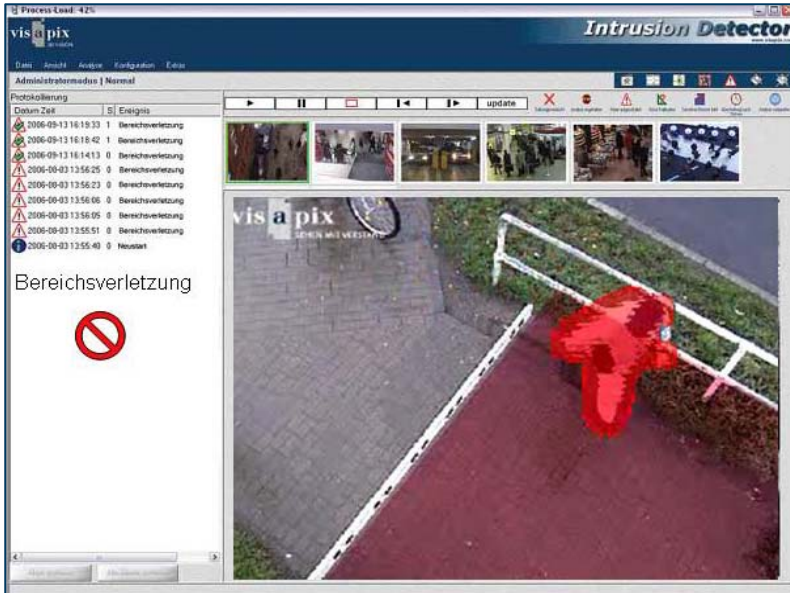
Process-Load: 42%

vis a pix

Intrusion Detector

Datei Ansicht Analyse Konfiguration Extras

Administratormodus | Normal

Protokollierung

| Datum Zeit | S | Ereignis |
|---|---|---|
| 2006-09-13 16:19:33 | 1 | Bereichsverletzung |
| 2006-09-13 16:18:42 | 1 | Bereichsverletzung |
| 2006-09-13 16:14:13 | 0 | Bereichsverletzung |
| 2006-08-03 13:56:25 | 0 | Bereichsverletzung |
| 2006-08-03 13:56:23 | 0 | Bereichsverletzung |
| 2006-08-03 13:56:06 | 0 | Bereichsverletzung |
| 2006-08-03 13:56:05 | 0 | Bereichsverletzung |
| 2006-08-03 13:55:51 | 0 | Bereichsverletzung |
| 2006-08-03 13:55:40 | 0 | Neustart |

Bereichsverletzung

update

vis a pix
SEHEN MIT VERSTAND